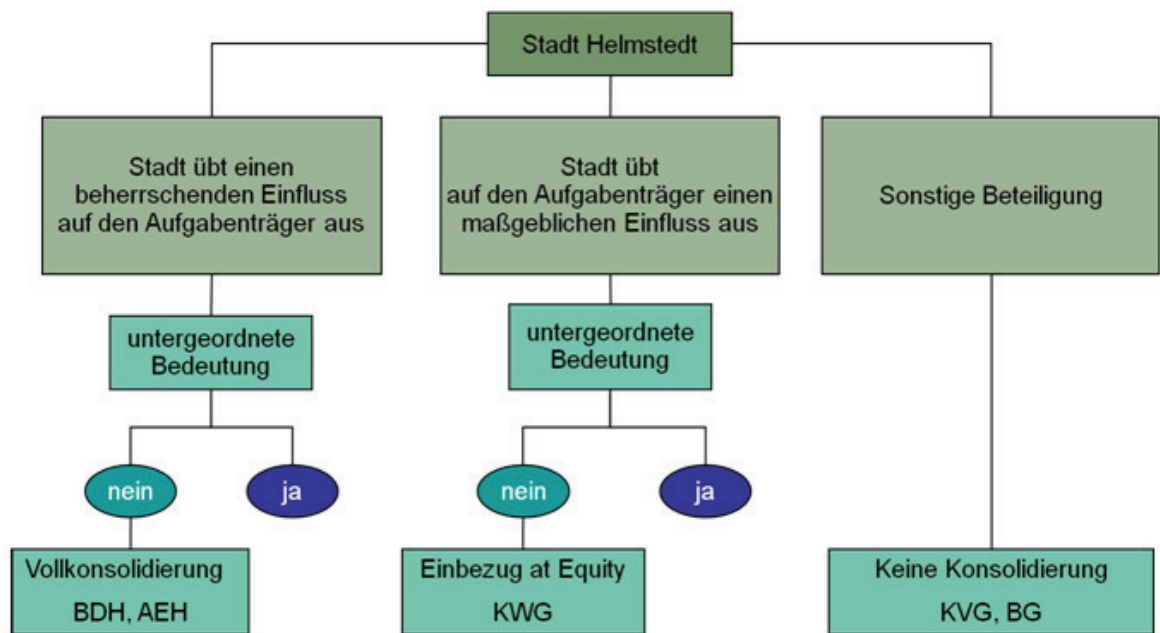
Stadt Helmstedt

Stadt übt einen beherrschenden Einfluss auf den Aufgabenträger aus

Stadt übt auf den Aufgabenträger einen maßgeblichen Einfluss aus

Sonstige Beteiligung

untergeordnete Bedeutung

untergeordnete Bedeutung

nein

ja

nein

ja

Vollkonsolidierung
BDH, AEH

Einbezug at Equity
KWG

Keine Konsolidierung
KVG, BG